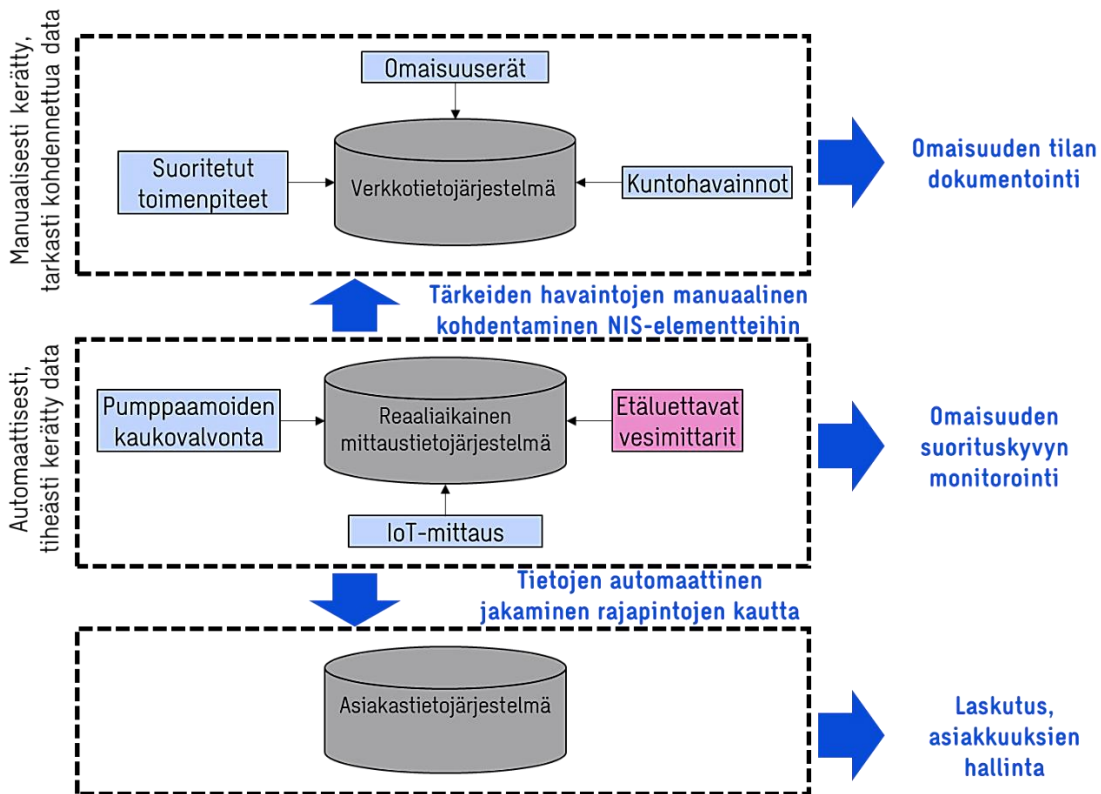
Manuaalisesti kerätty, tarkasti kohdennettua data

Omaisuuserät

Suoritetut toimenpiteet

Verkkotietojärjestelmä

Kuntohavainnot

Omaisuuden tilan dokumentointi

Tärkeiden havaintojen manuaalinen kohdentaminen NIS-elementteihin

Automaattisesti, tiheästi kerätty data

Pumppaamoiden kaukovalvonta

Reaaliaikainen mittaustietojärjestelmä

Etäluettavat vesimittarit

IoT-mittaus

Omaisuuden suorituskyvyn monitorointi

Tietojen automaattinen jakaminen rajapintojen kautta

Asiakastietojärjestelmä

Laskutus, asiakkuuksien hallinta